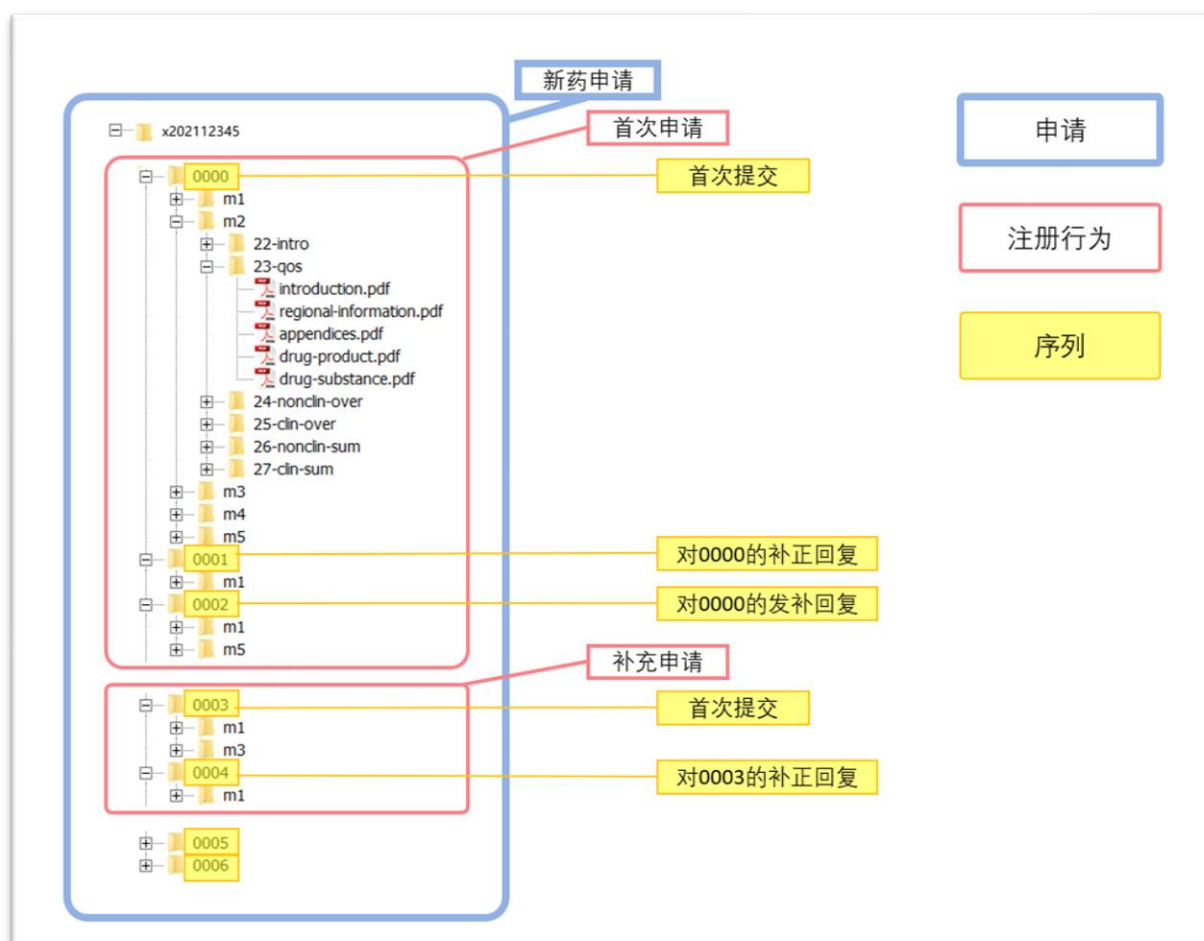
新药申请

x202112345

首次申请

0000
首次提交

m1
m2
22-intro
23-qos
introduction.pdf
regional-information.pdf
appendices.pdf
drug-product.pdf
drug-substance.pdf
24-nonclin-over
25-clin-over
26-nonclin-sum
27-clin-sum
m3
m4
m5

0001
对0000的补正回复
m1

0002
对0000的发补回复
m1
m5

补充申请

0003
首次提交
m1
m3

0004
对0003的补正回复
m1

0005
0006

申请

注册行为

序列